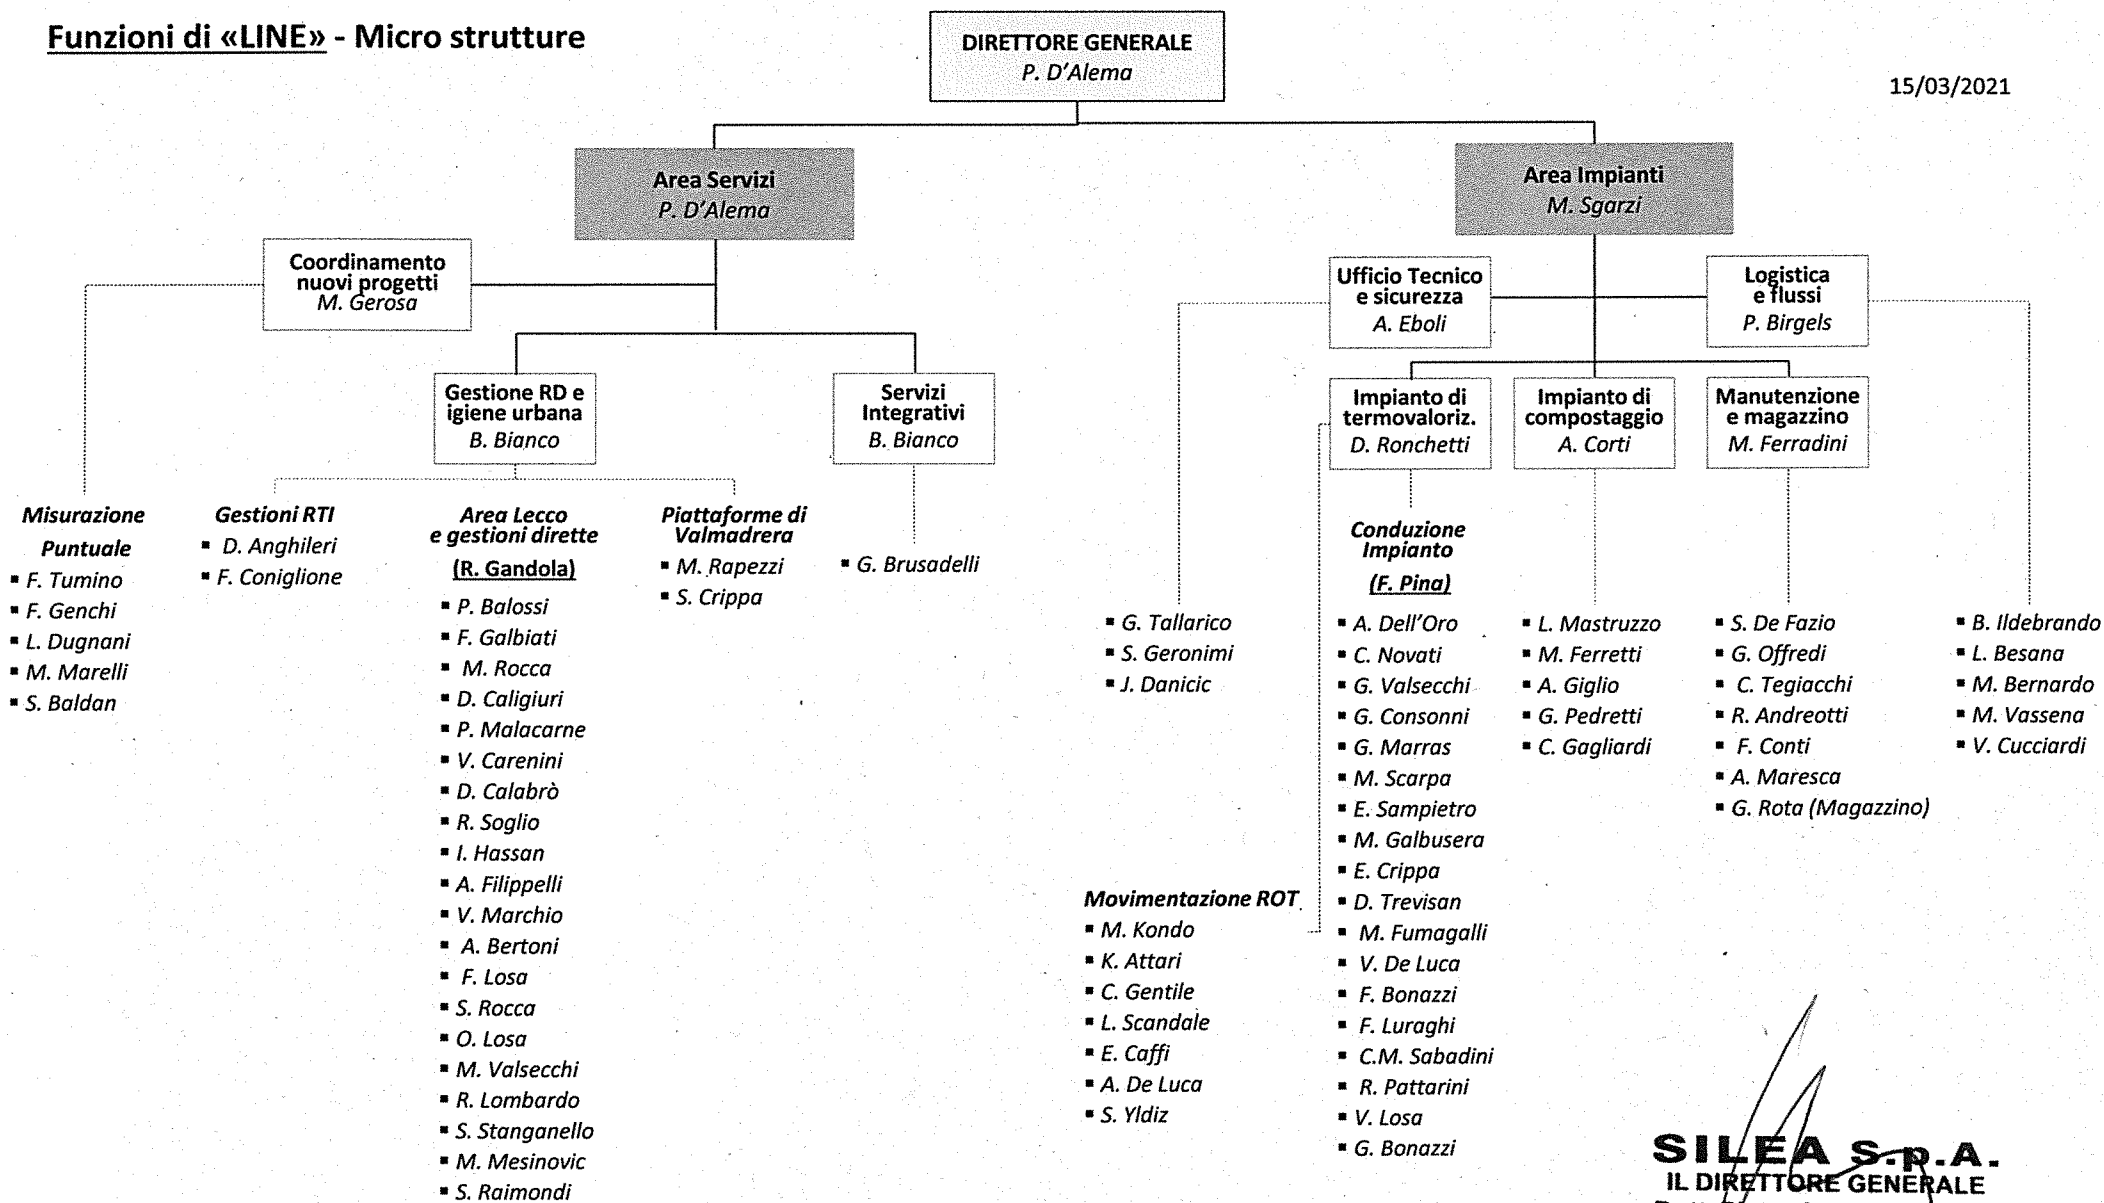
Funzioni di «LINE» - Micro strutture

DIRETTORE GENERALE
P. D'Alema

15/03/2021

Area Servizi
P. D'Alema

Area Impianti
M. Sgarzi

Coordinamento nuovi progetti
M. Gerosa

Ufficio Tecnico e sicurezza
A. Eboli

Logistica e flussi
P. Birgels

Gestione RD e igiene urbana
B. Bianco

Servizi Integrativi
B. Bianco

Impianto di termovaloriz.
D. Ronchetti

Impianto di compostaggio
A. Corti

Manutenzione e magazzino
M. Ferradini

Misurazione Puntuale
- F. Tumino
- F. Genchi
- L. Dugnani
- M. Marelli
- S. Baldan

Gestioni RTI
- D. Anghileri
- F. Coniglione

Area Lecco e gestioni dirette
(R. Gandola)
- P. Balossi
- F. Galbiati
- M. Rocca
- D. Caligiuri
- P. Malacarne
- V. Carenini
- D. Calabrò
- R. Soglio
- I. Hassan
- A. Filippelli
- V. Marchio
- A. Bertoni
- F. Losa
- S. Rocca
- O. Losa
- M. Valsecchi
- R. Lombardo
- S. Stanganello
- M. Mesinovic
- S. Raimondi

Piattaforme di Valmadrera
- M. Rapezzi
- S. Crippa

- G. Brusadelli

- G. Tallarico
- S. Geronimi
- J. Danicic

Movimentazione ROT
- M. Kondo
- K. Attari
- C. Gentile
- L. Scandale
- E. Caffi
- A. De Luca
- S. Yldiz

Conduzione Impianto
(F. Pina)
- A. Dell'Oro
- C. Novati
- G. Valsecchi
- G. Consonni
- G. Marras
- M. Scarpa
- E. Sampietro
- M. Galbusera
- E. Crippa
- D. Trevisan
- M. Fumagalli
- V. De Luca
- F. Bonazzi
- F. Luraghi
- C.M. Sabadini
- R. Pattarini
- V. Losa
- G. Bonazzi

- L. Mastruzzo
- M. Ferretti
- A. Giglio
- G. Pedretti
- C. Gagliardi

- S. De Fazio
- G. Offredi
- C. Tegiacchi
- R. Andreotti
- F. Conti
- A. Maresca
- G. Rota (Magazzino)

- B. Ildebrando
- L. Besana
- M. Bernardo
- M. Vassena
- V. Cucciardi

SILEA S.p.A.
IL DIRETTORE GENERALE